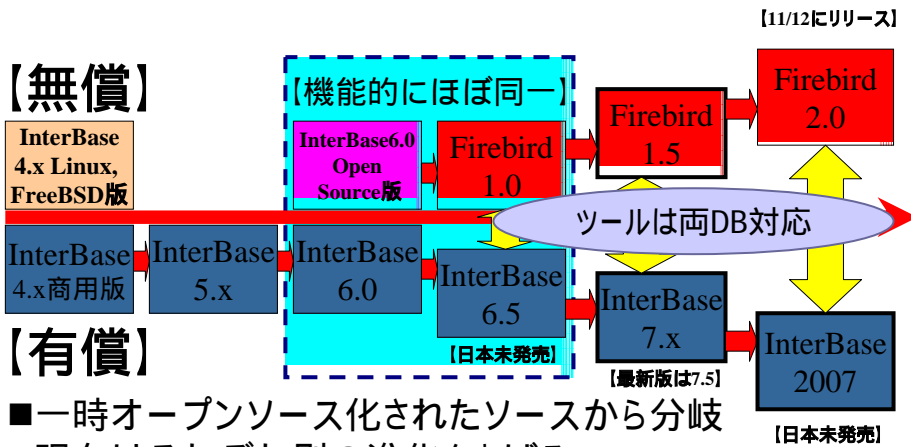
【11/12にリリース】

【無償】

【機能的にほぼ同一】

InterBase 4.x Linux, FreeBSD版

InterBase6.0 Open Source版

Firebird 1.0

Firebird 1.5

Firebird 2.0

ツールは両DB対応

InterBase 4.x商用版

InterBase 5.x

InterBase 6.0

InterBase 6.5

InterBase 7.x

InterBase 2007

【日本未発売】

【最新版は7.5】

【日本未発売】

【有償】

■一時オープンソース化されたソースから分岐

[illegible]